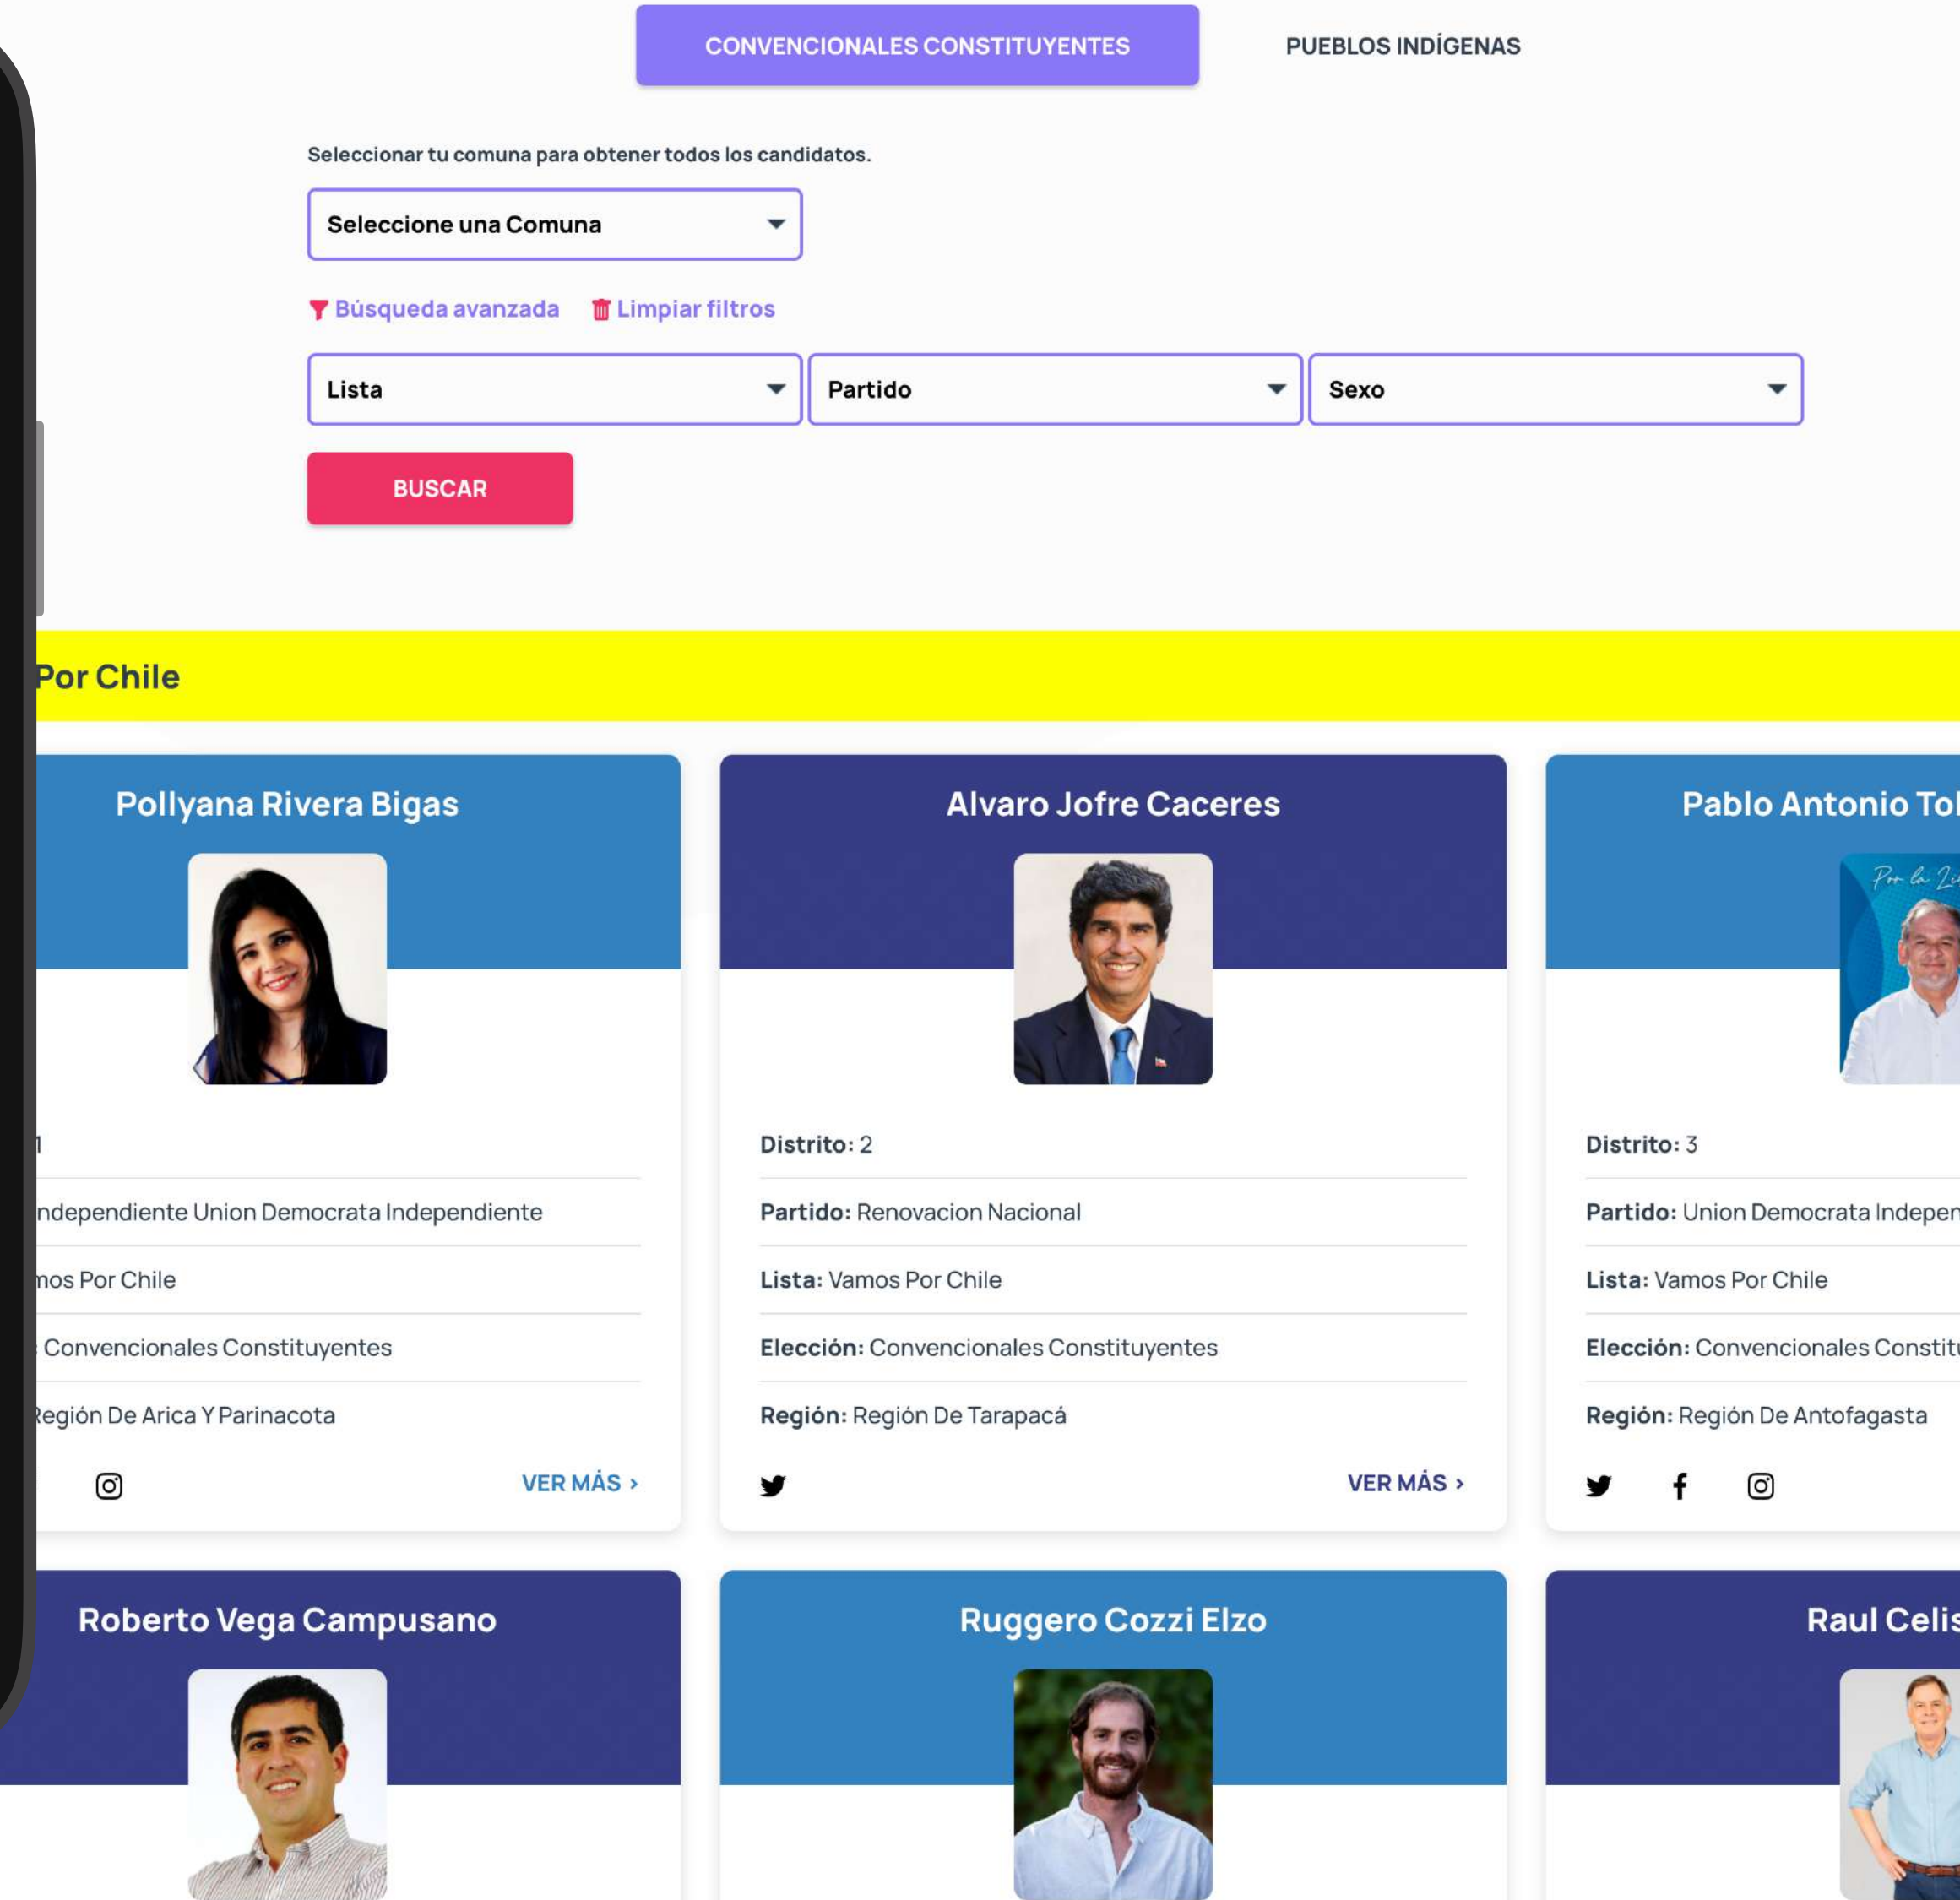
CONVENCIONALES CONSTITUYENTES

PUEBLOS INDÍGENAS

Seleccionar tu comuna para obtener todos los candidatos.

Seleccione una Comuna

Búsqueda avanzada

Limpiar filtros

Lista

Partido

Sexo

BUSCAR

Por Chile

Pollyana Rivera Bigas

1

ndependiente Union Democrata Independiente

nos Por Chile

Convencionales Constituyentes

legión De Arica Y Parinacota

VER MÁS ›

Alvaro Jofre Caceres

Distrito: 2

Partido: Renovacion Nacional

Lista: Vamos Por Chile

Elección: Convencionales Constituyentes

Región: Región De Tarapacá

VER MÁS ›

Pablo Antonio To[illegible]

Distrito: 3

Partido: Union Democrata Indepen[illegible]

Lista: Vamos Por Chile

Elección: Convencionales Constitu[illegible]

Región: Región De Antofagasta

Roberto Vega Campusano

Ruggero Cozzi Elzo

Raul Celis